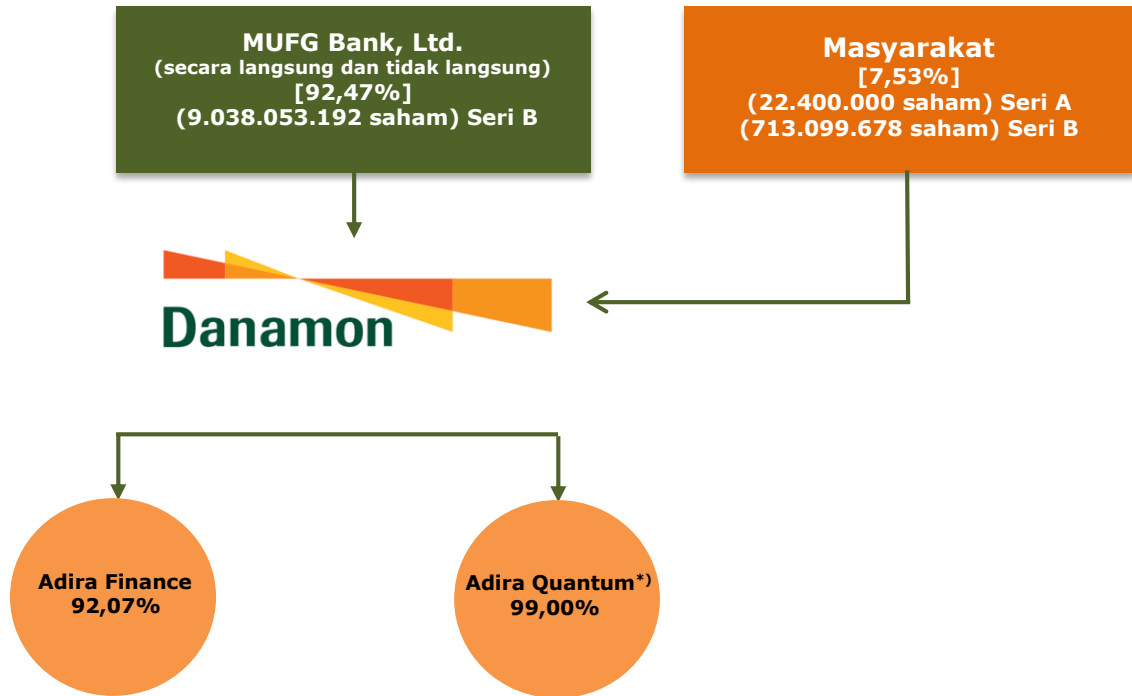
MUFG Bank, Ltd.
(secara langsung dan tidak langsung)
[92,47%]
(9.038.053.192 saham) Seri B

Masyarakat
[7,53%]
(22.400.000 saham) Seri A
(713.099.678 saham) Seri B

Danamon

Adira Finance
92,07%

Adira Quantum$^{*)}$
99,00%